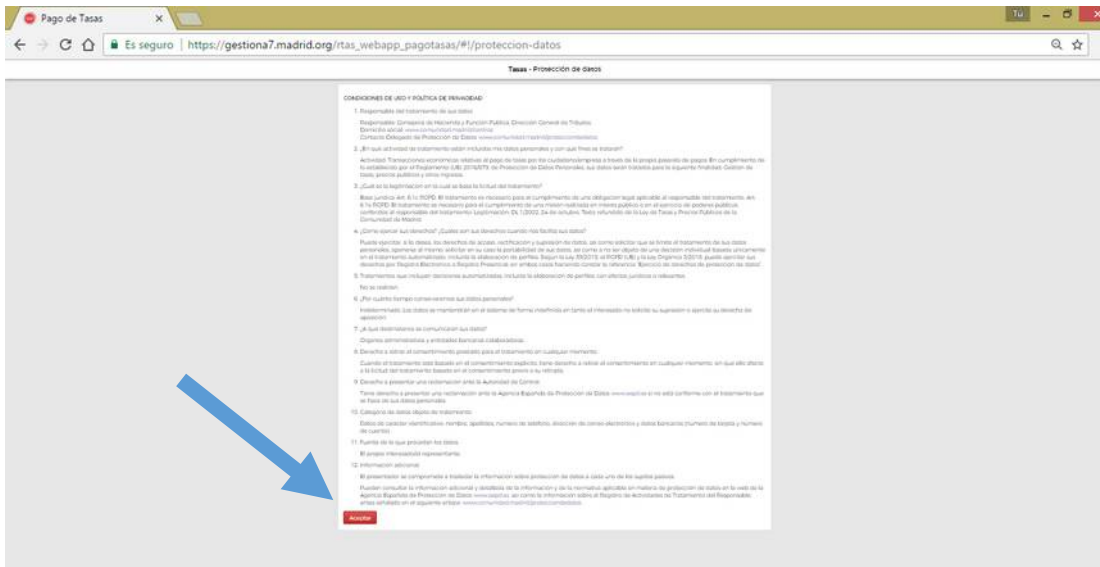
Pago de Tasas

Tu

Es seguro | https://gestiona7.madrid.org/rtas_webapp_pagotasas/#!/proteccion-datos

Tasas - Protección de datos

CONDICIONES DE USO Y POLÍTICA DE PRIVACIDAD

1. Responsable del tratamiento de sus datos

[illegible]

2. ¿En qué actividad de tratamiento están incluidos mis datos personales y con qué fines se tratan?

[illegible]

3. ¿Cuál es la legitimación en la cual se basa la licitud del tratamiento?

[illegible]

4. ¿Cómo ejercer sus derechos? ¿Cuáles son sus derechos cuando nos facilita sus datos?

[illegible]

5. Tratamientos que incluyan decisiones automatizadas, incluida la elaboración de perfiles, con efectos jurídicos o relevantes.

No se realizan

6. ¿Por cuánto tiempo conservaremos sus datos personales?

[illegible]

7. ¿A qué destinatarios se comunicarán sus datos?

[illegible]

8. Derecho a retirar el consentimiento prestado para el tratamiento en cualquier momento.

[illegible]

9. Derecho a presentar una reclamación ante la Autoridad de Control.

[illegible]

10. Categoría de datos objeto de tratamiento.

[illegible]

11. Fuente de la que proceden los datos.

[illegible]

12. Información adicional.

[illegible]

Aceptar